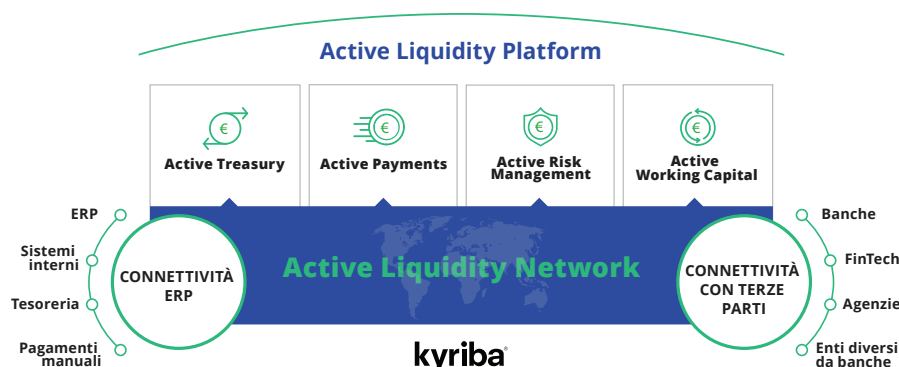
Active Liquidity Platform

Active Treasury

Active Payments

Active Risk Management

Active Working Capital

ERP

Sistemi interni

Tesoreria

Pagamenti manuali

CONNETTIVITÀ ERP

Active Liquidity Network

CONNETTIVITÀ CON TERZE PARTI

Banche

FinTech

Agenzie

Enti diversi da banche

kyriba